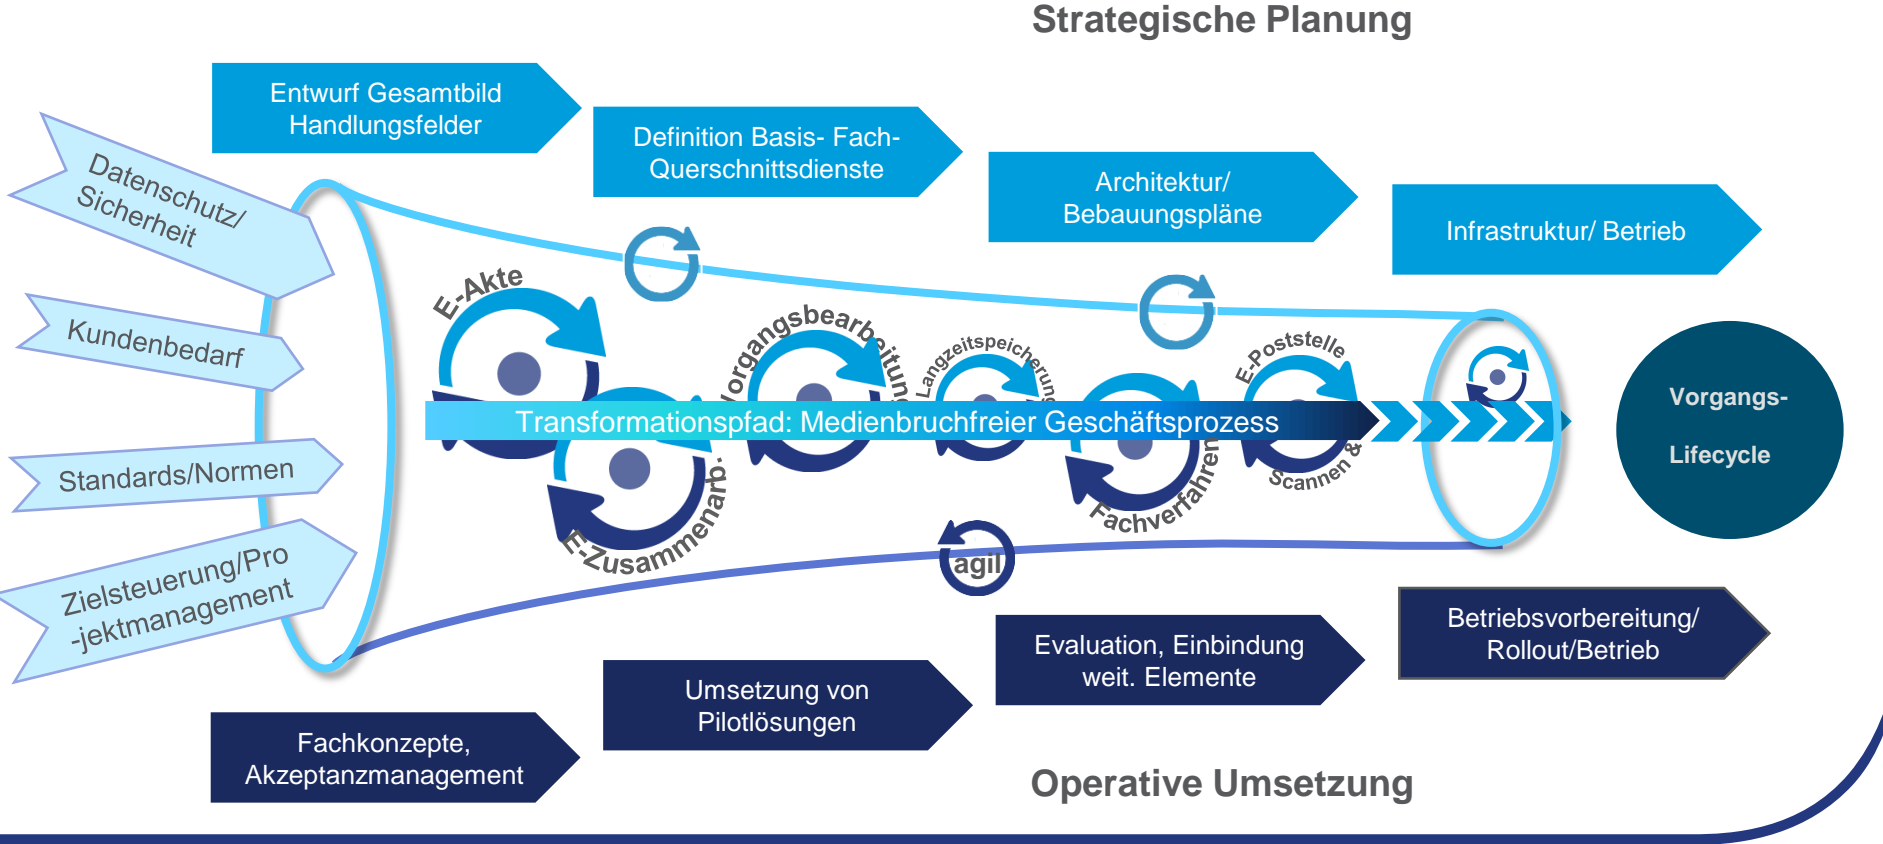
Strategische Planung

Entwurf Gesamtbild Handlungsfelder

Definition Basis- Fach- Querschnittsdienste

Architektur/ Bebauungspläne

Infrastruktur/ Betrieb

Datenschutz/ Sicherheit

Kundenbedarf

Standards/Normen

Zielsteuerung/Pro -jektmanagement

E-Akte

Vorgangsbearbeitung

Langzeitspeicherung

E-Poststelle

Transformationspfad: Medienbruchfreier Geschäftsprozess

E-Zusammenarb.

Fachverfahren

Scannen &

agil

Vorgangs-

Lifecycle

Betriebsvorbereitung/ Rollout/Betrieb

Evaluation, Einbindung weit. Elemente

Umsetzung von Pilotlösungen

Fachkonzepte, Akzeptanzmanagement

Operative Umsetzung